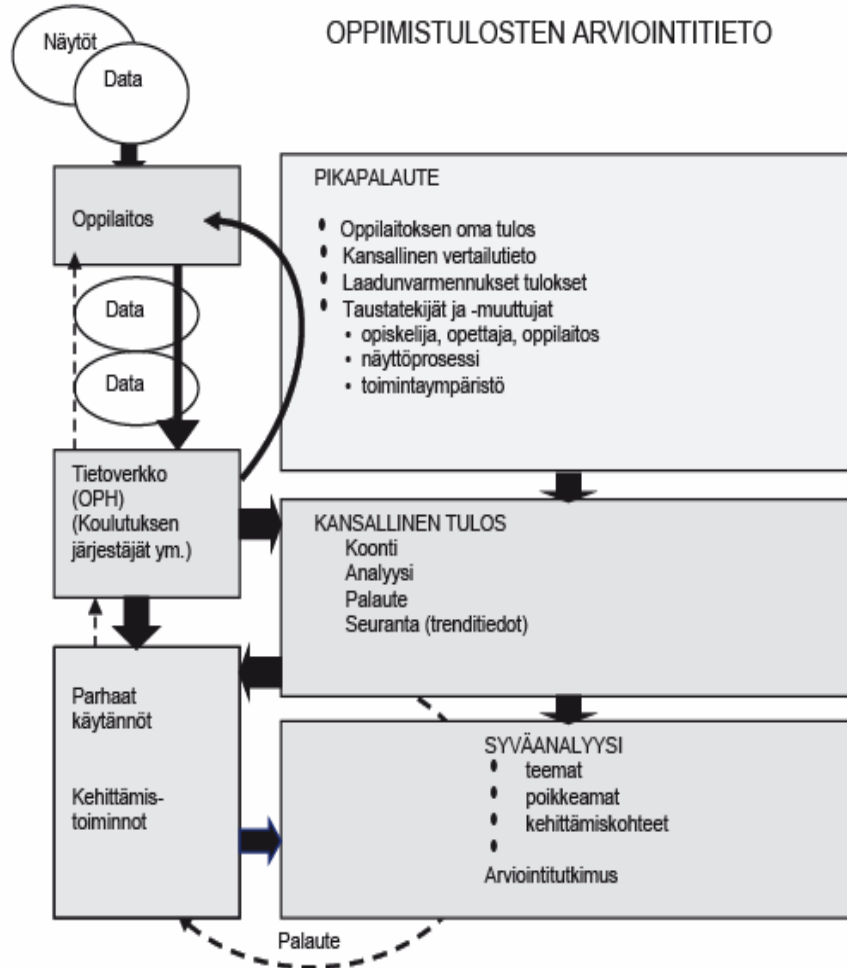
Näytöt

Data

OPPIMISTULOSTEN ARVIOINTITIETO

Oppilaitos

PIKAPALAUTE

- Oppilaitoksen oma tulos
- Kansallinen vertailutieto
- Laadunvarmennukset tulokset
- Taustatekijät ja -muuttujat
  - opiskelija, opettaja, oppilaitos
  - näyttöprosessi
  - toimintaympäristö

Data

Data

Tietoverkko (OPH) (Koulutuksen järjestäjät ym.)

KANSALLINEN TULOS
Koonti
Analyysi
Palaute
Seuranta (trenditiedot)

Parhaat käytännöt

Kehittämis-toiminnot

SYVÄANALYYSI
- teemat
- poikkeamat
- kehittämiskohteet
-

Arviointitutkimus

Palaute